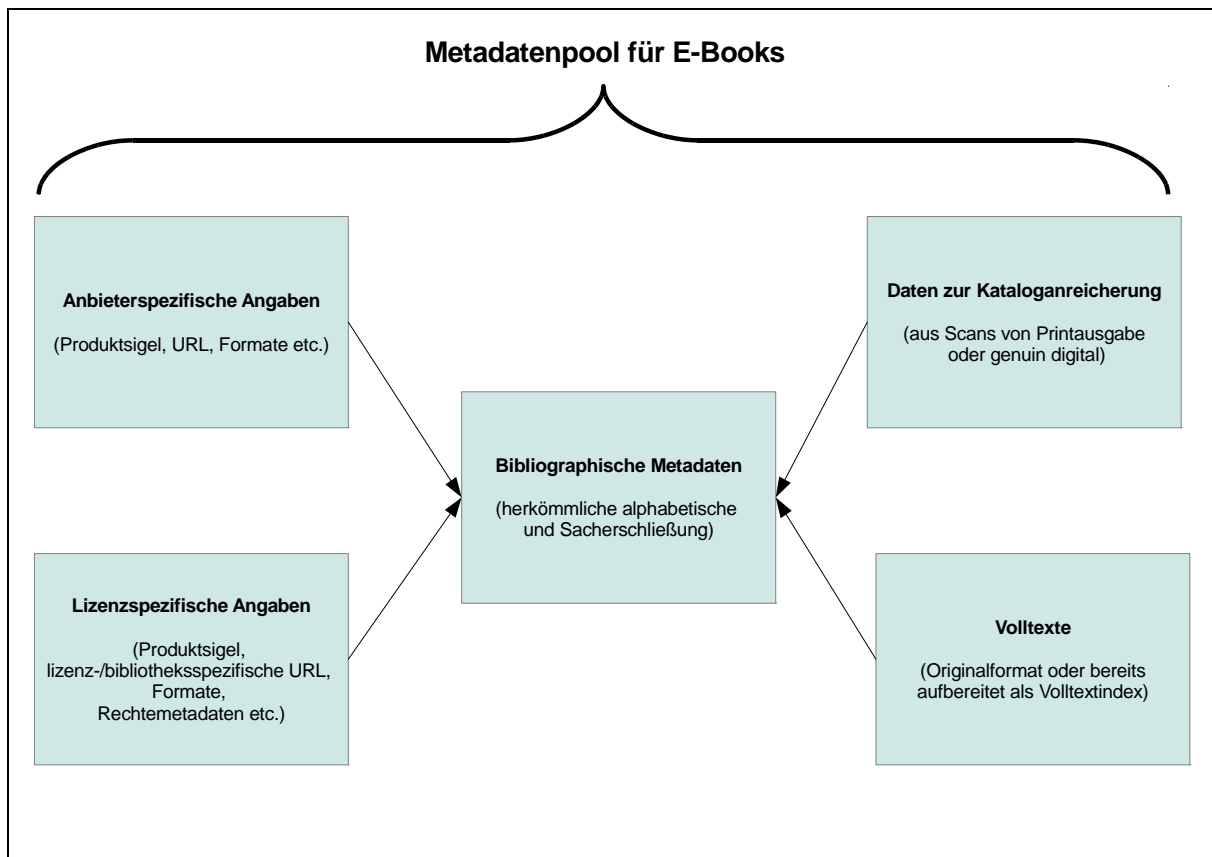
Metadatenpool für E-Books

Anbieterspezifische Angaben

(Produktsigel, URL, Formate etc.)

Daten zur Kataloganreicherung

(aus Scans von Printausgabe oder genuin digital)

Bibliographische Metadaten

(herkömmliche alphabetische und Sacherschließung)

Lizenzspezifische Angaben

(Produktsigel, lizenz-/bibliotheksspezifische URL, Formate, Rechtemetadaten etc.)

Volltexte

(Originalformat oder bereits aufbereitet als Volltextindex)